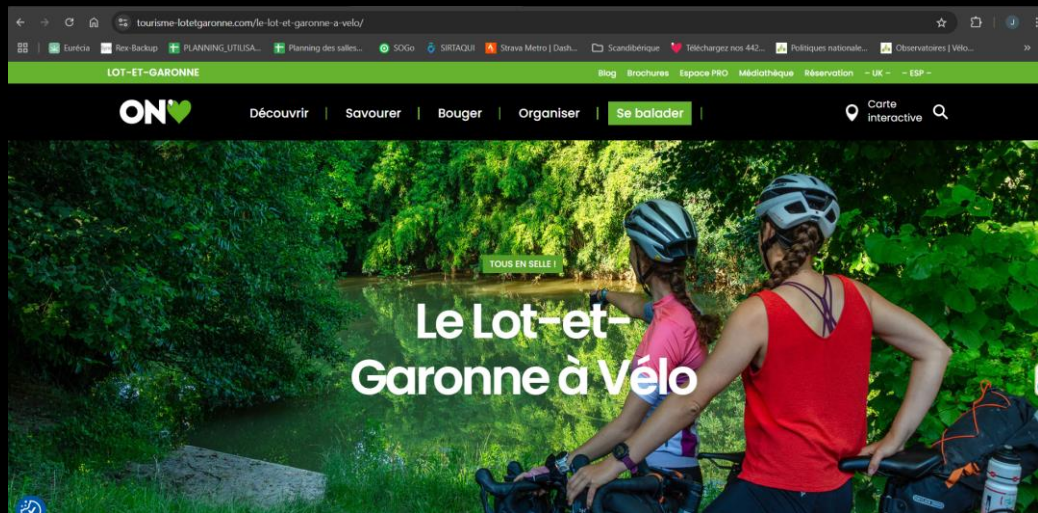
tourisme-lotetgaronne.com/le-lot-et-garonne-a-velo/

Eurécia Rex-Backup PLANNING_UTILISA... Planning des salles... SOGo SIRTAQUI Strava Metro | Dash... Scandibérique Téléchargez nos 442... Politiques nationale... Observatoires | Vélo...

LOT-ET-GARONNE

Blog Brochures Espace PRO Médiathèque Réservation - UK - - ESP -

ON

Découvrir | Savourer | Bouger | Organiser | Se balader |

Carte interactive

TOUS EN SELLE !

Le Lot-et-Garonne à Vélo